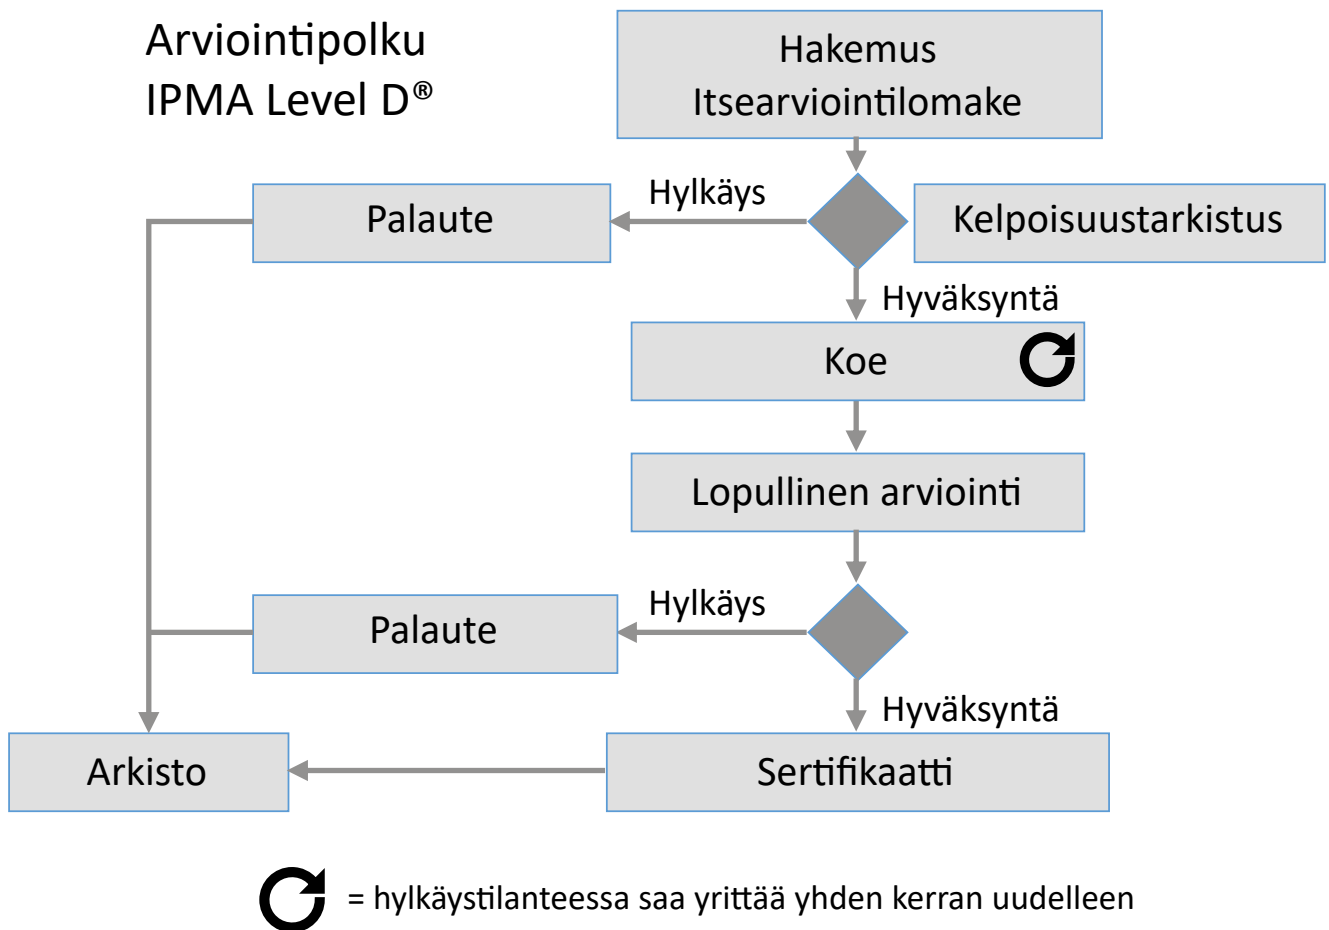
Arviointipolku
IPMA Level D®

Hakemus
Itsearviointilomake

Hylkäys

Palaute

Kelpoisuustarkistus

Hyväksyntä

Koe

Lopullinen arviointi

Hylkäys

Palaute

Hyväksyntä

Arkisto

Sertifikaatti

= hylkäystilanteessa saa yrittää yhden kerran uudelleen